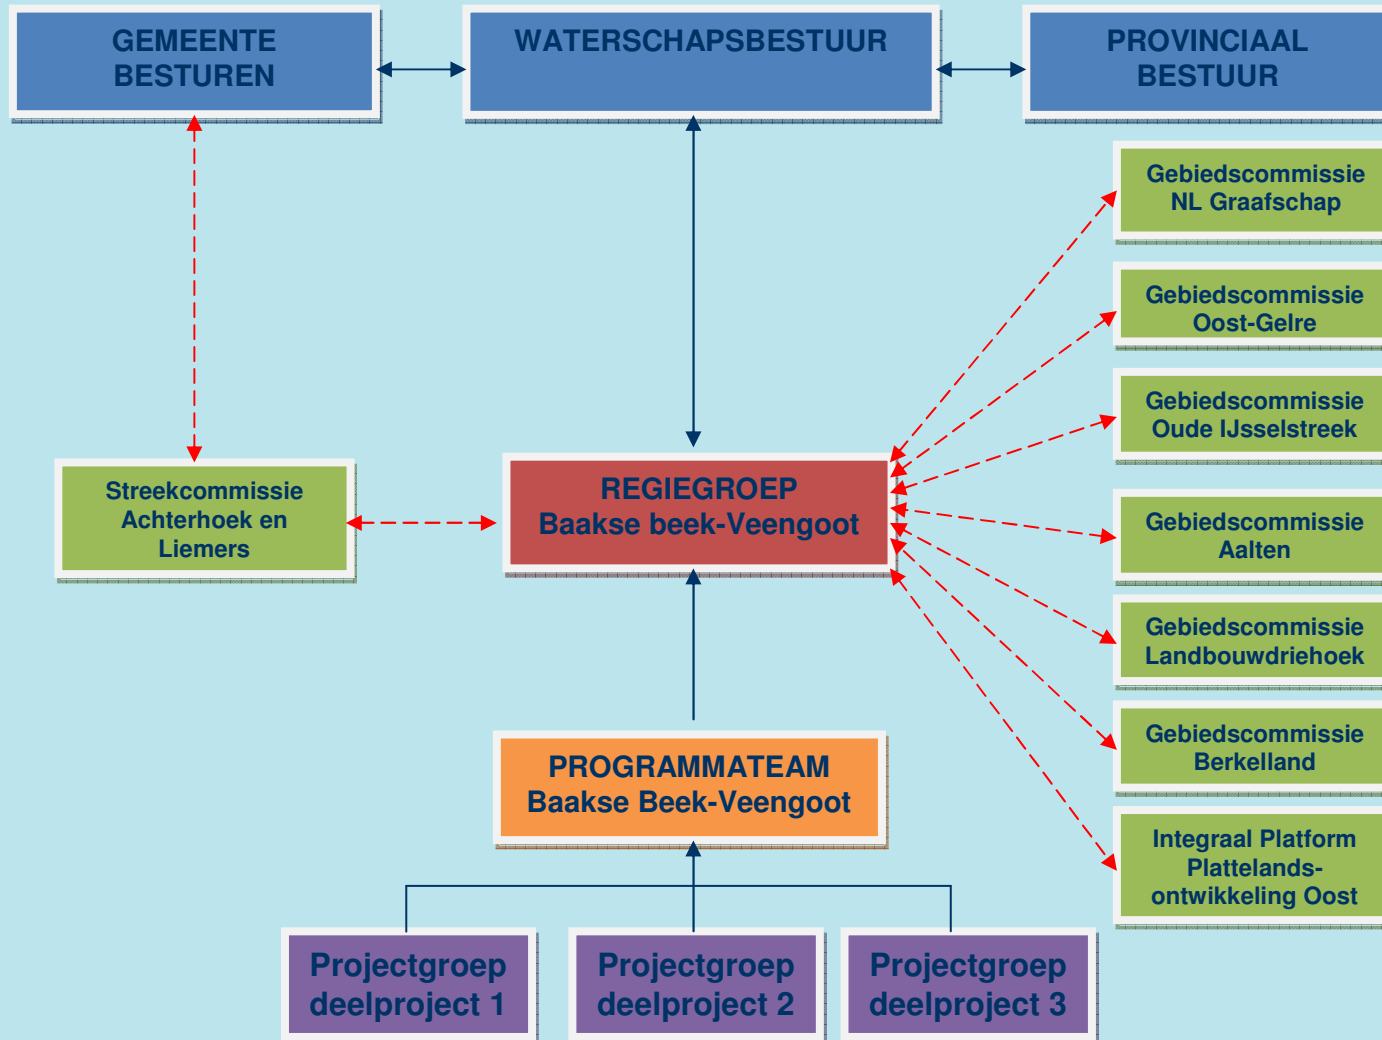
GEMEENTE BESTUREN

WATERSCHAPSBESTUUR

PROVINCIAAL BESTUUR

Gebiedscommissie NL Graafschap

Gebiedscommissie Oost-Gelre

Gebiedscommissie Oude IJsselstreek

Streekcommissie Achterhoek en Liemers

REGIEGROEP Baakse beek-Veengoot

Gebiedscommissie Aalten

Gebiedscommissie Landbouwdriehoek

Gebiedscommissie Berkelland

PROGRAMMATEAM Baakse Beek-Veengoot

Integraal Platform Plattelands-ontwikkeling Oost

Projectgroep deelproject 1

Projectgroep deelproject 2

Projectgroep deelproject 3